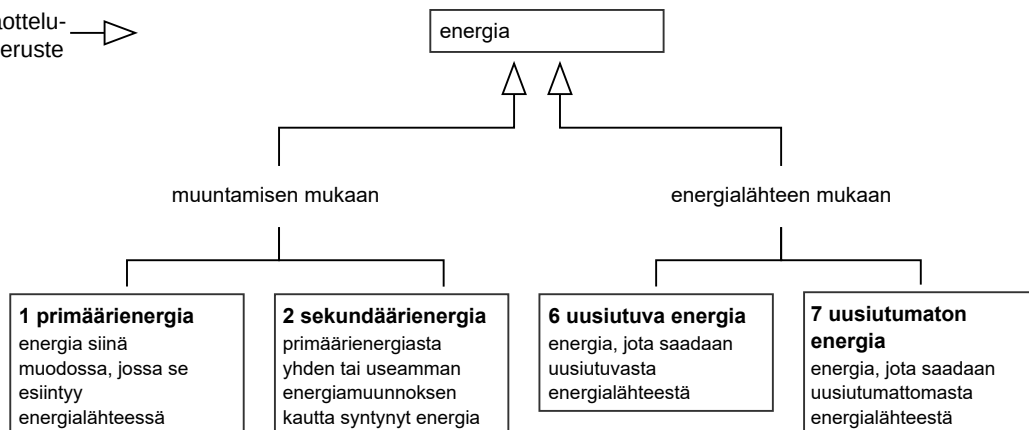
ottelu-
eruste

energia

muuntamisen mukaan

energialähteen mukaan

**1 primäärienergia**
energia siinä muodossa, jossa se esiintyy energialähteessä

**2 sekundäärienergia**
primäärienergiasta yhden tai useamman energiamuunnoksen kautta syntynyt energia

**6 uusiutuva energia**
energia, jota saadaan uusiutuvasta energialähteestä

**7 uusiutumaton energia**
energia, jota saadaan uusiutumattomasta energialähteestä